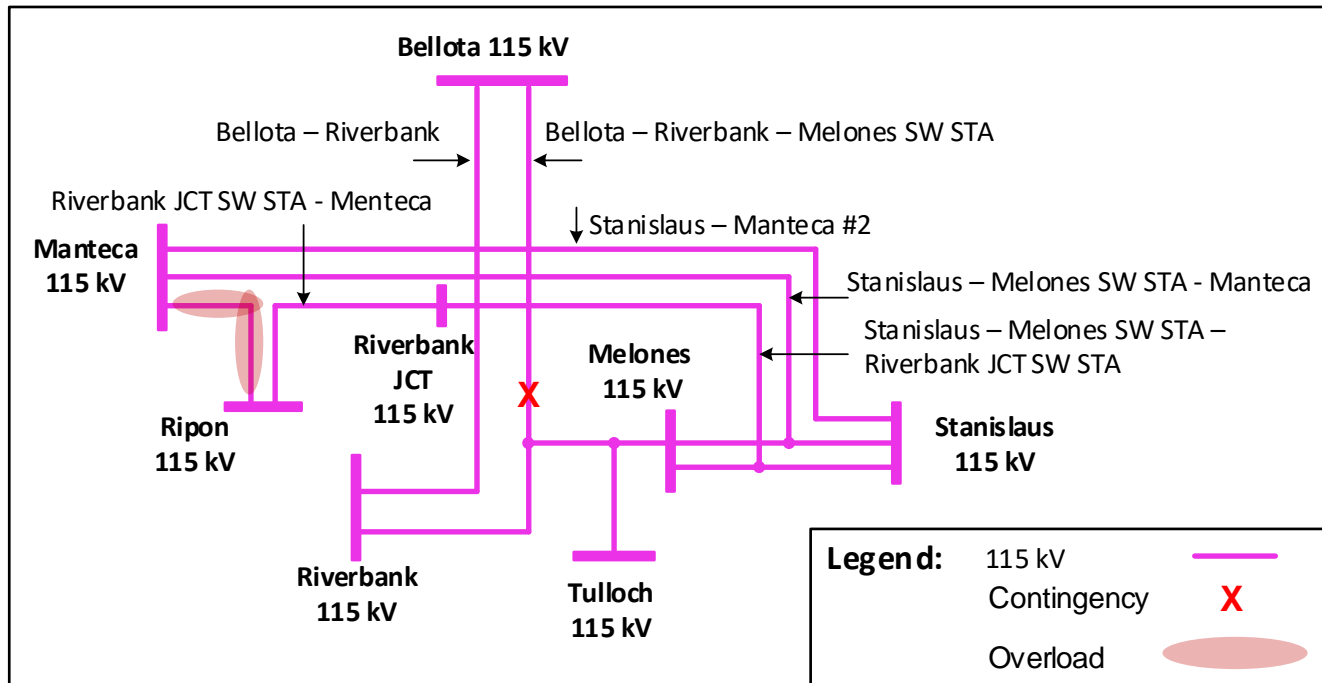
Bellota 115 kV

Bellota – Riverbank

Bellota – Riverbank – Melones SW STA

Riverbank JCT SW STA - Menteca

Stanislaus – Manteca #2

Manteca 115 kV

Stanislaus – Melones SW STA - Manteca

Stanislaus – Melones SW STA – Riverbank JCT SW STA

Riverbank JCT 115 kV

Melones 115 kV

X

Ripon 115 kV

Stanislaus 115 kV

Riverbank 115 kV

Tulloch 115 kV

Legend: 115 kV
Contingency X
Overload